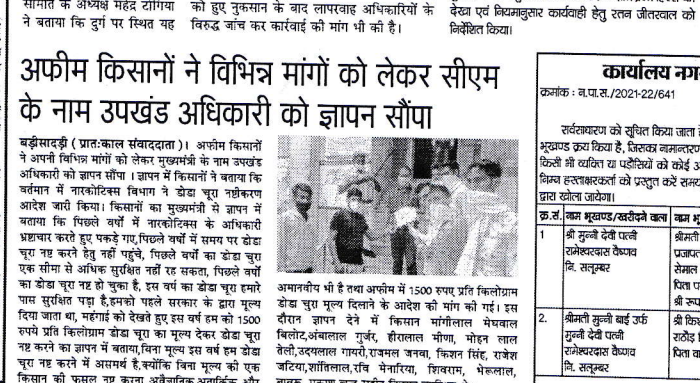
समिति के अध्यक्ष महेंद्र टांगिया ने बताया कि दुर्ग पर स्थित यह

को हुए नुकसान के बाद लापरवाह अधिकारियों के विरुद्ध जांच कर कार्रवाई की मांग भी की है।

देखा एवं नियमानुसार कार्यवाही हेतु रतन जीतरवाल को निर्देशित किया।

अफीम किसानों ने विभिन्न मांगों को लेकर सीएम के नाम उपखंड अधिकारी को ज्ञापन सौंपा

बड़ीसादड़ी ( प्रातःकाल संवाददाता )। अफीम किसानों ने अपनी विभिन्न मांगों को लेकर मुख्यमंत्री के नाम उपखंड अधिकारी को ज्ञापन सौंपा । ज्ञापन में किसानों ने बताया कि वर्तमान में नारकोटिक्स विभाग ने डोडा चूरा नष्टीकरण आदेश जारी किया। किसानों का मुख्यमंत्री से ज्ञापन में बताया कि पिछले वर्षों में नारकोटिक्स के अधिकारी भ्रष्टाचार करते हुए पकड़े गए,पिछले वर्षों में समय पर डोडा चूरा नष्ट करने हेतु नहीं पहुंचे, पिछले वर्षों का डोडा चूरा एक सीमा से अधिक सुरक्षित नहीं रख सकता, पिछले वर्षों का डोडा चूरा नष्ट हो चुका है, इस वर्ष का डोडा चूरा हमारे पास सुरक्षित पड़ा है,हमको पहले सरकार के द्वारा मूल्य दिया जाता था, महंगाई को देखते हुए इस वर्ष हम को 1500 रुपये प्रति किलोग्राम डोडा चूरा का मूल्य देकर डोडा चूरा नष्ट करने का ज्ञापन में बताया,बिना मूल्य इस वर्ष हम डोडा चूरा नष्ट करने में असमर्थ है,क्योंकि बिना मूल्य के डोडा चूरा किसान की फसल नष्ट करना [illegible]

अमानवीय भी है तथा अफीम में 1500 रुपए प्रति किलोग्राम डोडा चूरा मूल्य दिलाने के आदेश की मांग की गई। इस दौरान ज्ञापन देने में किसान मांगीलाल मेघवाल बिलोट,अंबालाल गुर्जर, हीरालाल मीणा, मोहन लाल तेली,उदयलाल गायरी,राजमल जनवा, किशन सिंह, राजेश जटिया,शांतिलाल,रवि मेनारिया, शिवराम, भेरूलाल, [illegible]

कार्यालय नग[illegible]

क्रमांक : न.पा.स./2021-22/641

सर्वसाधारण को सूचित किया जाता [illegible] भूखण्ड क्रय किया है, जिसका नामान्तरण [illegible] किसी भी व्यक्ति या पार्टियों को कोई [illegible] निम्न हस्ताक्षरकर्ता को प्रस्तुत करें समय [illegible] द्वारा खोला जायेगा।

| क्र.सं. | नाम भूखण्ड/खरीदने वाला | नाम भू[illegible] |
|---|---|---|
| 1 | श्री मुन्नी देवी पत्नी रामेश्वरदास वैष्णव नि. सतूम्बर | श्रीमती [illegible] प्रजापत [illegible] सेमाल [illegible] पिता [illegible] श्री रूप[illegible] |
| 2. | श्रीमती मुन्नी बाई उर्फ मुन्नी देवी पत्नी रामेश्वरदास वैष्णव नि. सतूम्बर | श्री किर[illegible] राठौड़ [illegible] पिता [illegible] |